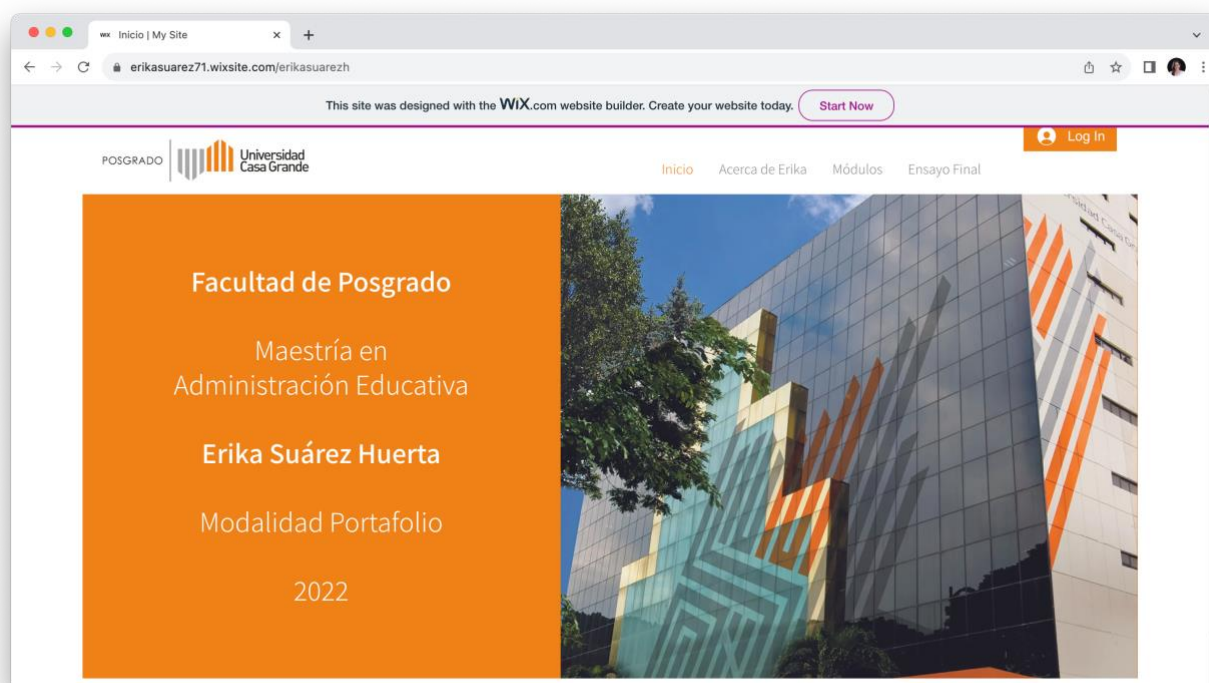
WiX Inicio | My Site ×  +

erikasuarez71.wixsite.com/erikasuarezh

This site was designed with the WiX.com website builder. Create your website today. Start Now

Log In

POSGRADO Universidad Casa Grande

Inicio Acerca de Erika Módulos Ensayo Final

Facultad de Posgrado

Maestría en Administración Educativa

Erika Suárez Huerta

Modalidad Portafolio

2022